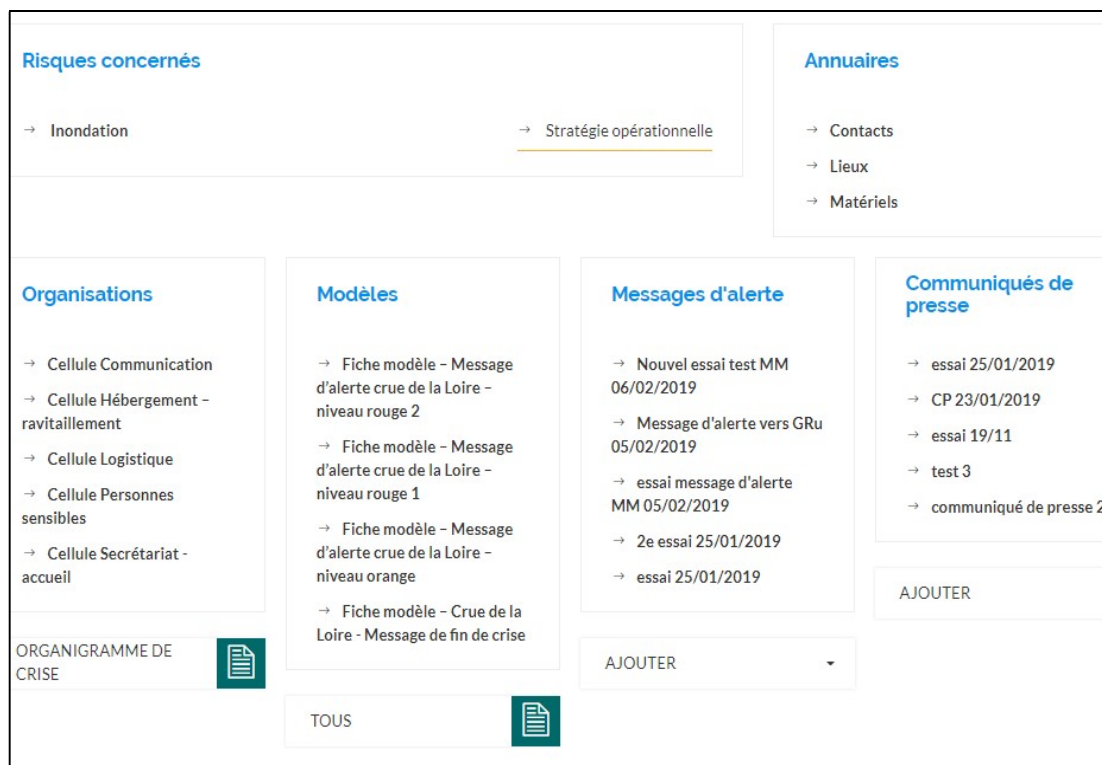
Risques concernés

→ Inondation

→ Stratégie opérationnelle

Annuaires

→ Contacts

→ Lieux

→ Matériels

Organisations

→ Cellule Communication

→ Cellule Hébergement - ravitaillement

→ Cellule Logistique

→ Cellule Personnes sensibles

→ Cellule Secrétariat - accueil

ORGANIGRAMME DE CRISE

Modèles

→ Fiche modèle – Message d'alerte crue de la Loire – niveau rouge 2

→ Fiche modèle – Message d'alerte crue de la Loire – niveau rouge 1

→ Fiche modèle – Message d'alerte crue de la Loire – niveau orange

→ Fiche modèle – Crue de la Loire - Message de fin de crise

TOUS

Messages d'alerte

→ Nouvel essai test MM 06/02/2019

→ Message d'alerte vers GRu 05/02/2019

→ essai message d'alerte MM 05/02/2019

→ 2e essai 25/01/2019

→ essai 25/01/2019

AJOUTER

Communiqués de presse

→ essai 25/01/2019

→ CP 23/01/2019

→ essai 19/11

→ test 3

→ communiqué de presse 2

AJOUTER